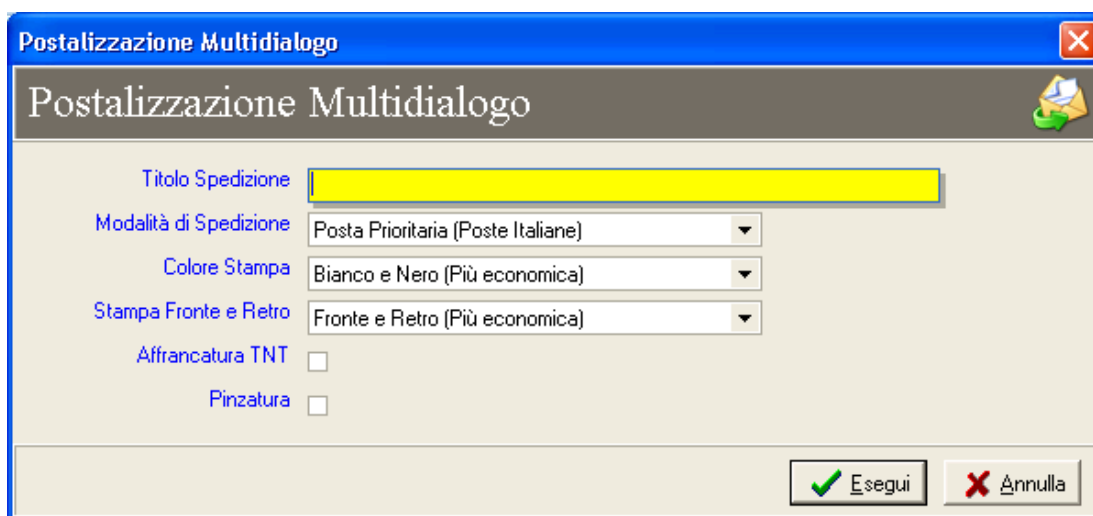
Postalizzazione Multidialogo

Postalizzazione Multidialogo

Titolo Spedizione

Modalità di Spedizione Posta Prioritaria (Poste Italiane)

Colore Stampa Bianco e Nero (Più economica)

Stampa Fronte e Retro Fronte e Retro (Più economica)

Affrancatura TNT

Pinzatura

Esegui Annulla